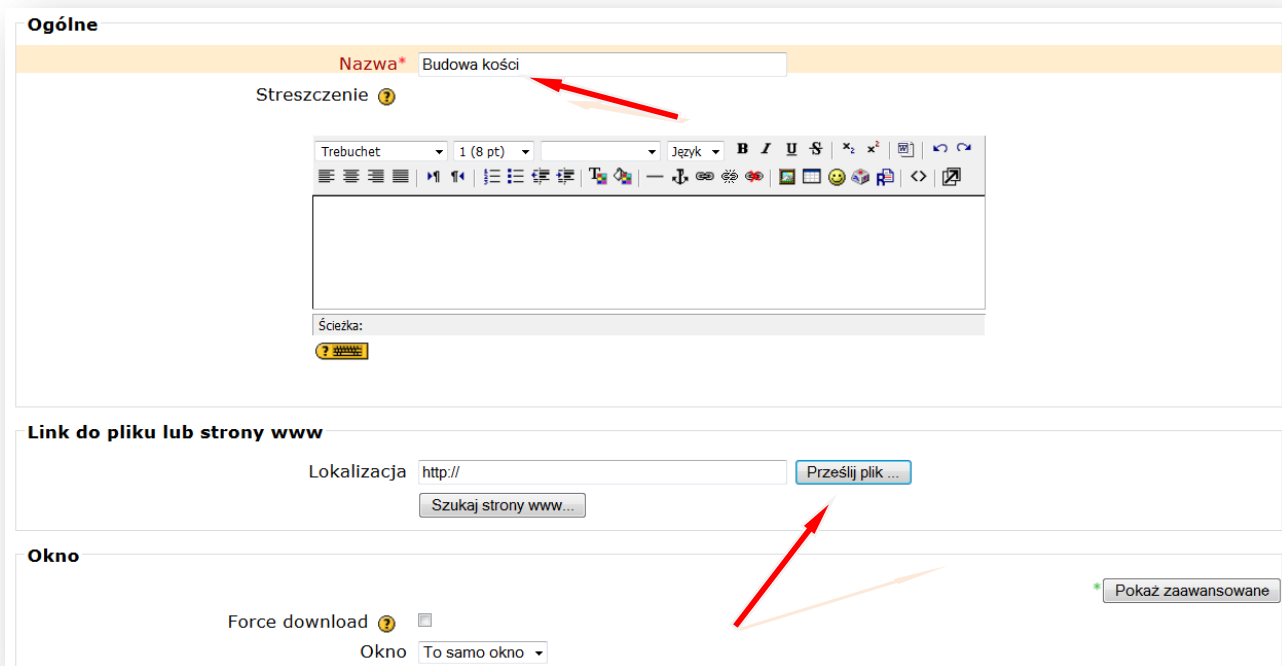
Ogólne

Nazwa* Budowa kości

Streszczenie

Trebuchet 1 (8 pt) Język B I U S $x_2$ $x^2$

Ścieżka:

Link do pliku lub strony www

Lokalizacja http://

Prześlij plik ...

Szukaj strony www...

Okno

* Pokaż zaawansowane

Force download

Okno To samo okno